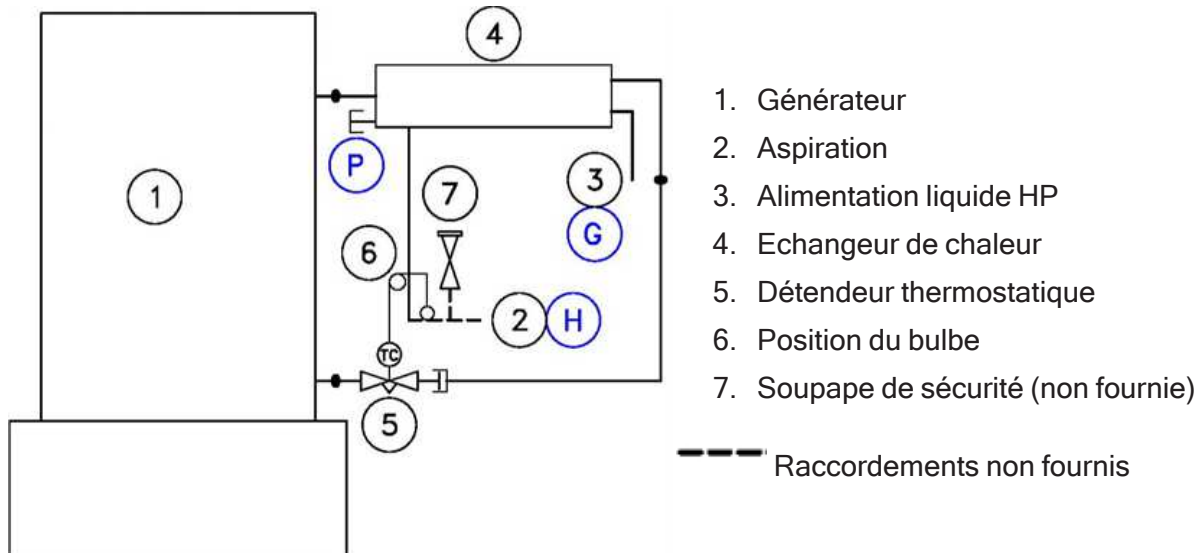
4
1
P
7
3
G
6
2
H
TC
5

1. Générateur
2. Aspiration
3. Alimentation liquide HP
4. Echangeur de chaleur
5. Détendeur thermostatique
6. Position du bulbe
7. Soupape de sécurité (non fournie)

Raccordements non fournis